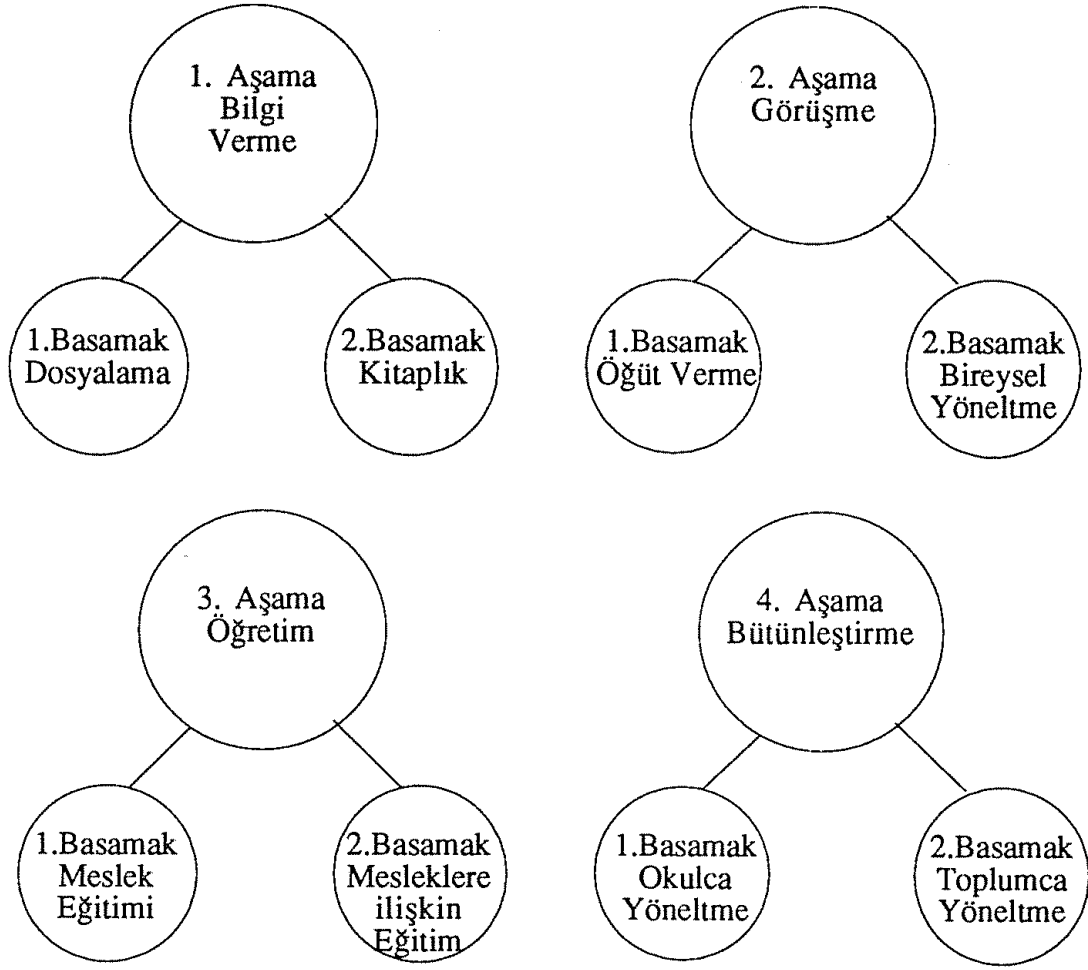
1. Aşama
Bilgi
Verme

1.Basamak
Dosyalama

2.Basamak
Kitaplık

2. Aşama
Görüşme

1.Basamak
Öğüt Verme

2.Basamak
Bireysel
Yöneltme

3. Aşama
Öğretim

1.Basamak
Meslek
Eğitimi

2.Basamak
Mesleklere
ilişkin
Eğitim

4. Aşama
Bütünleştirme

1.Basamak
Okulca
Yöneltme

2.Basamak
Toplumca
Yöneltme